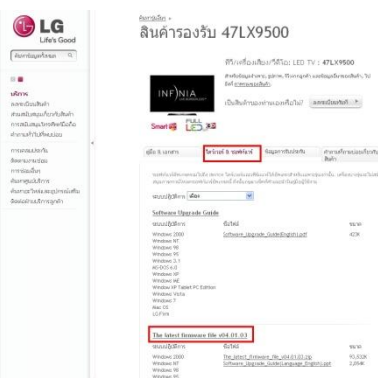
LG
Life's Good

ค้นหาข้อมูล >
สินค้ารองรับ 47LX9500

ซีรีส์/เครื่อง/รุ่น: LED TV : 47LX9500

INFINIA

Smart TV
FULL LED

คู่มือ & เอกสาร
ซอฟต์แวร์ & ซอฟต์แวร์
ข้อมูลการรับประกัน

ระบบปฏิบัติการ

Software Upgrade Guide

Windows 2000
Windows NT
Windows 98
Windows 95
Windows 3.1
MS-DOS 6.0
Windows ME
Windows XP
Windows XP Tablet PC Edition
Windows Vista
Windows 7
Mac OS
LG Pack

Software_Upgrade_Guide(English).pdf
433K

The latest firmware file 04.01.03

Windows 2000
Windows NT
Windows 98
Windows 95

The_latest_firmware_file_04.01.03.zip
Software_Upgrade_Guide(Language_English).pdf
93,632K
3,264K